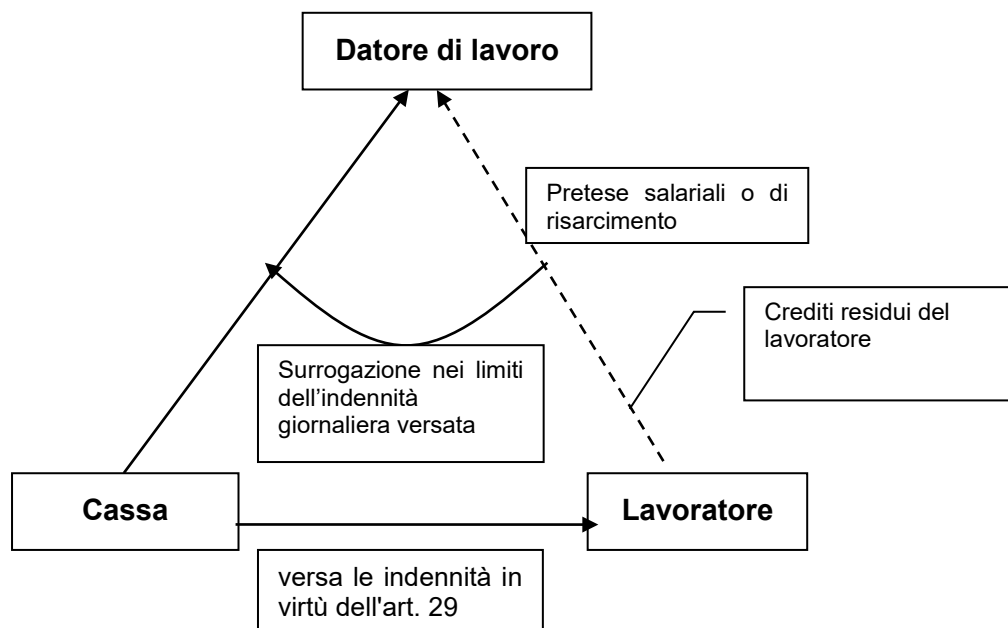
Datore di lavoro

Pretese salariali o di risarcimento

Crediti residui del lavoratore

Surrogazione nei limiti dell’indennità giornaliera versata

Cassa

Lavoratore

versa le indennità in virtù dell'art. 29